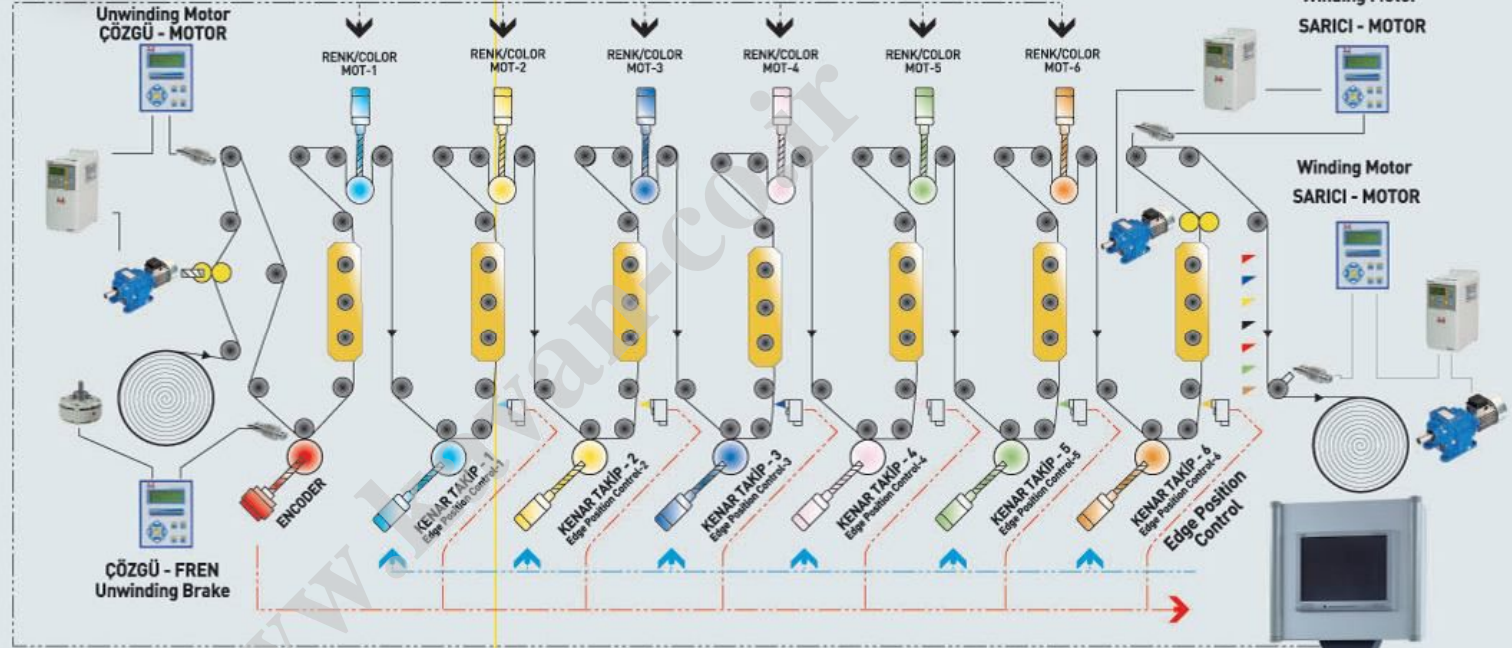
Unwinding Motor
ÇÖZGÜ - MOTOR

RENK/COLOR
MOT-1

RENK/COLOR
MOT-2

RENK/COLOR
MOT-3

RENK/COLOR
MOT-4

RENK/COLOR
MOT-5

RENK/COLOR
MOT-6

Winding Motor
SARICI - MOTOR

Winding Motor
SARICI - MOTOR

ENCODER

KENAR TAKİP - 1
Edge Position Control-1

KENAR TAKİP - 2
Edge Position Control-2

KENAR TAKİP - 3
Edge Position Control-3

KENAR TAKİP - 4
Edge Position Control-4

KENAR TAKİP - 5
Edge Position Control-5

KENAR TAKİP - 6
Edge Position Control-6

Edge Position Control

ÇÖZGÜ - FREN
Unwinding Brake

www.hayvan.co.ir